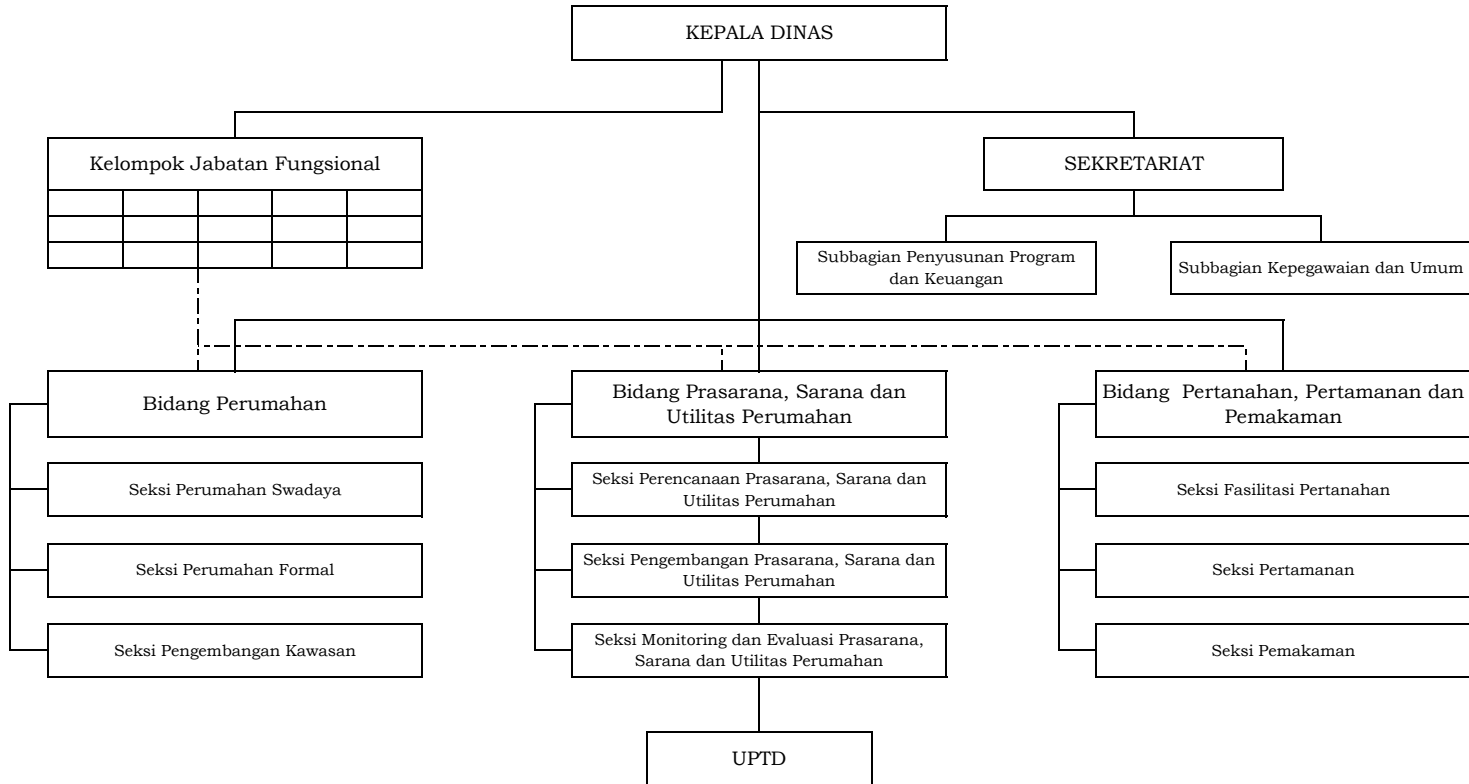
KEPALA DINAS

Kelompok Jabatan Fungsional

SEKRETARIAT

Subbagian Penyusunan Program dan Keuangan

Subbagian Kepegawaian dan Umum

Bidang Perumahan

Seksi Perumahan Swadaya

Seksi Perumahan Formal

Seksi Pengembangan Kawasan

Bidang Prasarana, Sarana dan Utilitas Perumahan

Seksi Perencanaan Prasarana, Sarana dan Utilitas Perumahan

Seksi Pengembangan Prasarana, Sarana dan Utilitas Perumahan

Seksi Monitoring dan Evaluasi Prasarana, Sarana dan Utilitas Perumahan

Bidang Pertanahan, Pertamanan dan Pemakaman

Seksi Fasilitasi Pertanahan

Seksi Pertamanan

Seksi Pemakaman

UPTD